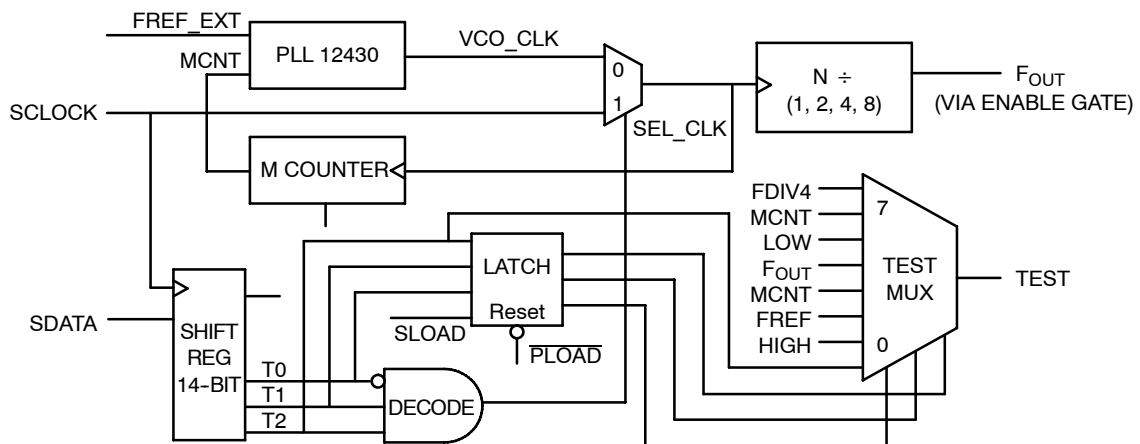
FREF_EXT
MCNT
PLL 12430
VCO_CLK
0
1
N ÷
(1, 2, 4, 8)
$F_{OUT}$
(VIA ENABLE GATE)
SCLOCK
SEL_CLK
M COUNTER
FDIV4
MCNT
LOW
$F_{OUT}$
MCNT
FREF
HIGH
7
0
TEST
MUX
TEST
LATCH
Reset
$\overline{SLOAD}$
$\overline{PLOAD}$
SDATA
SHIFT
REG
14-BIT
T0
T1
T2
DECODE